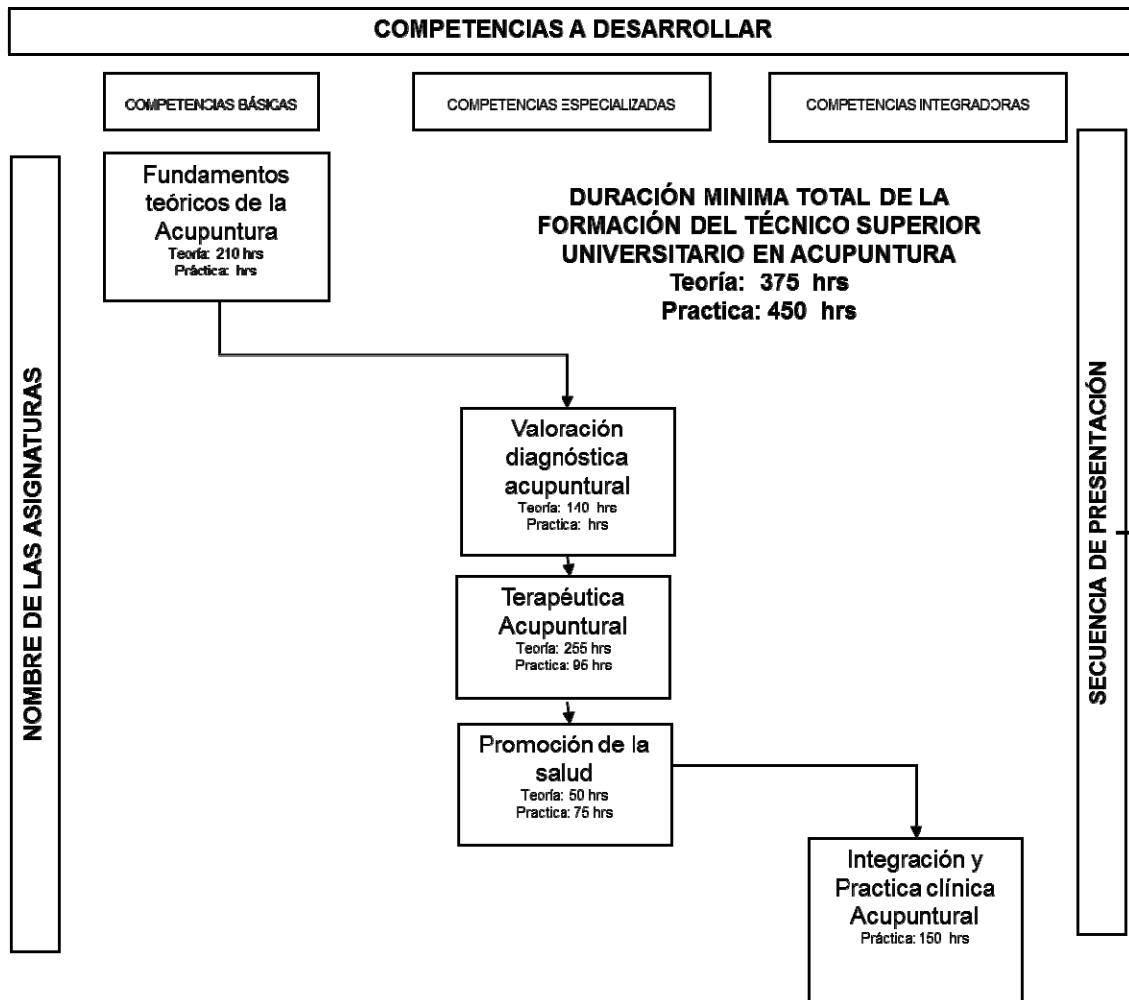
COMPETENCIAS A DESARROLLAR

COMPETENCIAS BÁSICAS

COMPETENCIAS ESPECIALIZADAS

COMPETENCIAS INTEGRADORAS

NOMBRE DE LAS ASIGNATURAS

Fundamentos teóricos de la Acupuntura
Teoría: 210 hrs
Práctica: hrs

DURACIÓN MINIMA TOTAL DE LA FORMACIÓN DEL TÉCNICO SUPERIOR UNIVERSITARIO EN ACUPUNTURA
Teoría: 375 hrs
Practica: 450 hrs

SECUENCIA DE PRESENTACIÓN

Valoración diagnóstica acupuntural
Teoría: 140 hrs
Practica: hrs

Terapéutica Acupuntural
Teoría: 255 hrs
Practica: 96 hrs

Promoción de la salud
Teoría: 50 hrs
Practica: 75 hrs

Integración y Practica clínica Acupuntural
Práctica: 150 hrs